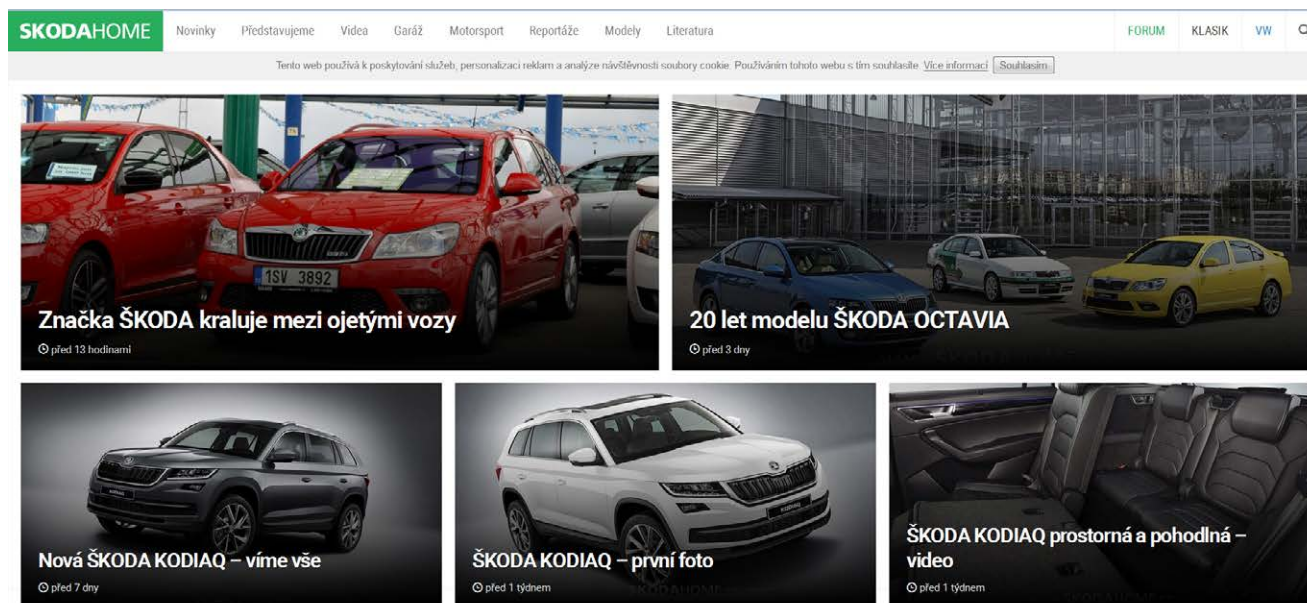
SKODAHOME Novinky Představujeme Videa Garáž Motorsport Reportáže Modely Literatura FORUM KLASIK VW

Tento web používá k poskytování služeb, personalizaci reklam a analýze návštěvnosti soubory cookie. Používáním tohoto webu s tím souhlasíte. Více informací Souhlasím

1SV 3892

Značka ŠKODA kraluje mezi ojetými vozy
před 13 hodinami

20 let modelu ŠKODA OCTAVIA
před 3 dny

Nová ŠKODA KODIAQ – víme vše
před 7 dny

ŠKODA KODIAQ – první foto
před 1 týdnem

ŠKODA KODIAQ prostorná a pohodlná – video
před 1 týdnem